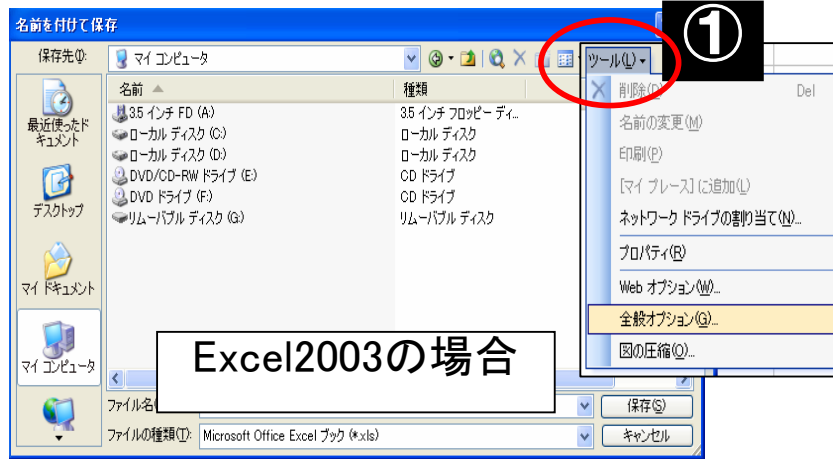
名前を付けて保存

①

保存先(I): マイ コンピュータ

ツール(L)

削除(D) Del

名前の変更(M)

印刷(P)

[マイ プレース] に追加(L)

ネットワーク ドライブの割り当て(N)...

プロパティ(R)

Web オプション(W)...

全般オプション(G)...

図の圧縮(O)...

| 名前 | 種類 |
|---|---|
| 3.5 インチ FD (A:) | 3.5 インチ フロッピー ディ... |
| ローカル ディスク (C:) | ローカル ディスク |
| ローカル ディスク (D:) | ローカル ディスク |
| DVD/CD-RW ドライブ (E:) | CD ドライブ |
| DVD ドライブ (F:) | CD ドライブ |
| リムーバブル ディスク (G:) | リムーバブル ディスク |

最近使ったドキュメント

デスクトップ

マイ ドキュメント

マイ コンピュータ

Excel2003の場合

ファイル名

保存(S)

ファイルの種類(T): Microsoft Office Excel ブック (*.xls)

キャンセル